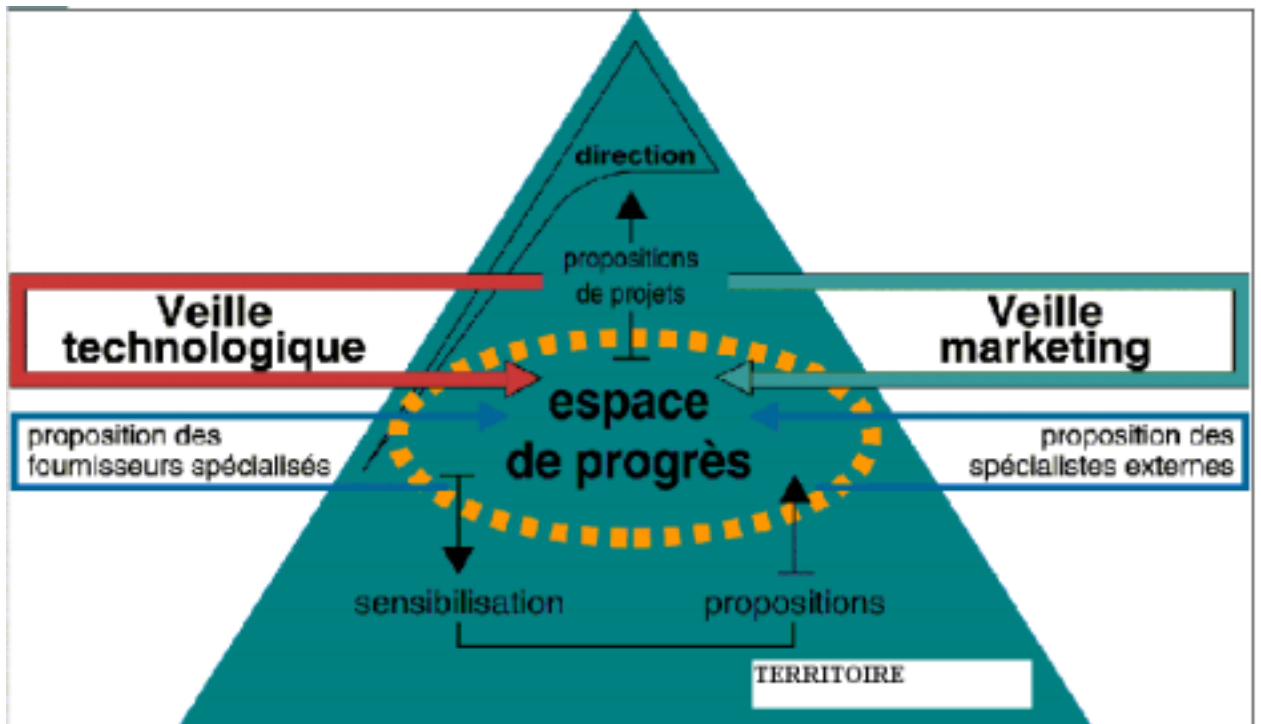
direction

propositions de projets

Veille technologique

Veille marketing

espace de progrès

proposition des foumisseurs spécialisés

proposition des spécialistes externes

sensibilisation

propositions

TERRITOIRE